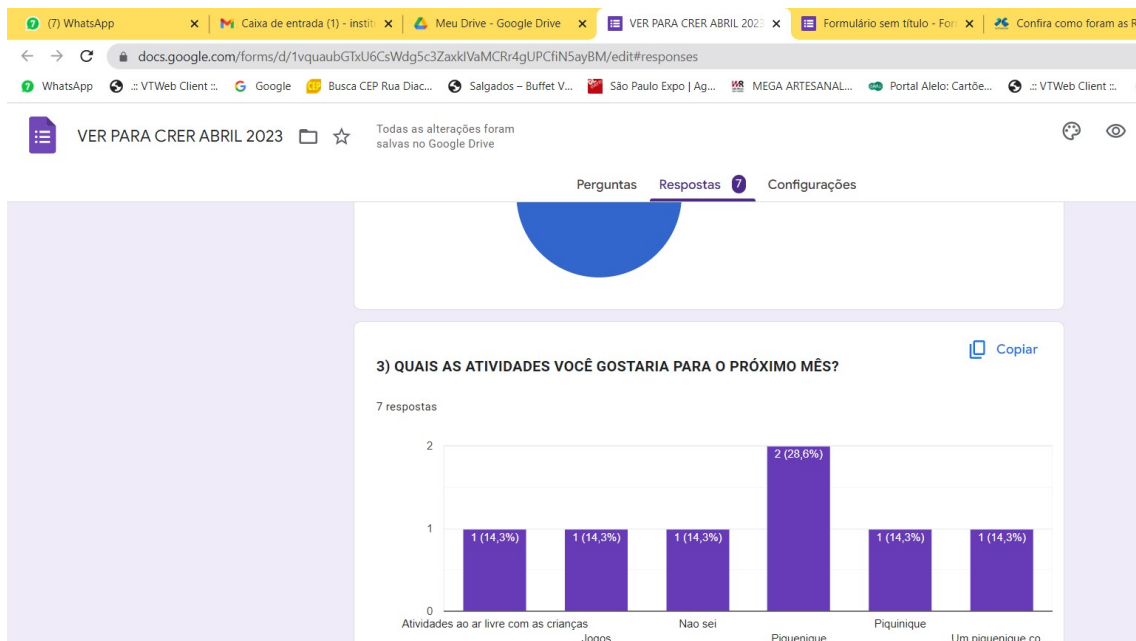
(7) WhatsApp × Caixa de entrada (1) - instit × Meu Drive - Google Drive × VER PARA CRER ABRIL 2023 × Formulário sem título - For × Confira como foram as R

docs.google.com/forms/d/1vquaubGTxU6CsWdg5c3ZaxkIVaMCRr4gUPCfiN5ayBM/edit#responses

WhatsApp .:: VTWeb Client ::. Google Busca CEP Rua Diac... Salgados – Buffet V... São Paulo Expo | Ag... MEGA ARTESANAL... Portal Alelo: Cartõe... .:: VTWeb Client ::.

VER PARA CRER ABRIL 2023

Todas as alterações foram salvas no Google Drive

Perguntas Respostas 7 Configurações

Copiar

3) QUAIS AS ATIVIDADES VOCÊ GOSTARIA PARA O PRÓXIMO MÊS?

7 respostas

| Resposta | Contagem |
|---|---|
| Atividades ao ar livre com as crianças | 1 (14,3%) |
| Jogos | 1 (14,3%) |
| Nao sei | 1 (14,3%) |
| Piquenique | 2 (28,6%) |
| Piquinique | 1 (14,3%) |
| Um piquenique co | 1 (14,3%) |

2
1
0